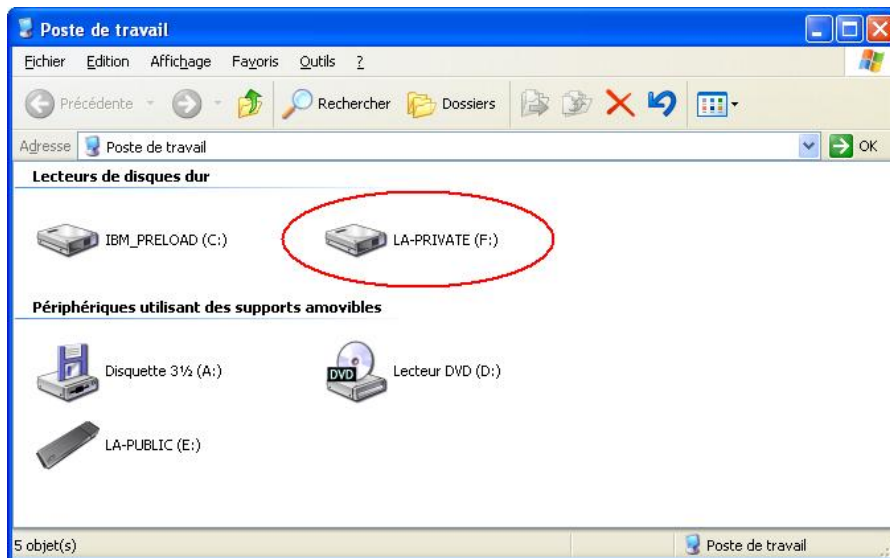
Poste de travail

Fichier Edition Affichage Favoris Outils ?

Précédente Rechercher Dossiers

Adresse Poste de travail OK

Lecteurs de disques dur

IBM_PRELOAD (C:)

LA-PRIVATE (F:)

Périphériques utilisant des supports amovibles

Disquette 3½ (A:)

DVD Lecteur DVD (D:)

LA-PUBLIC (E:)

5 objet(s)

Poste de travail